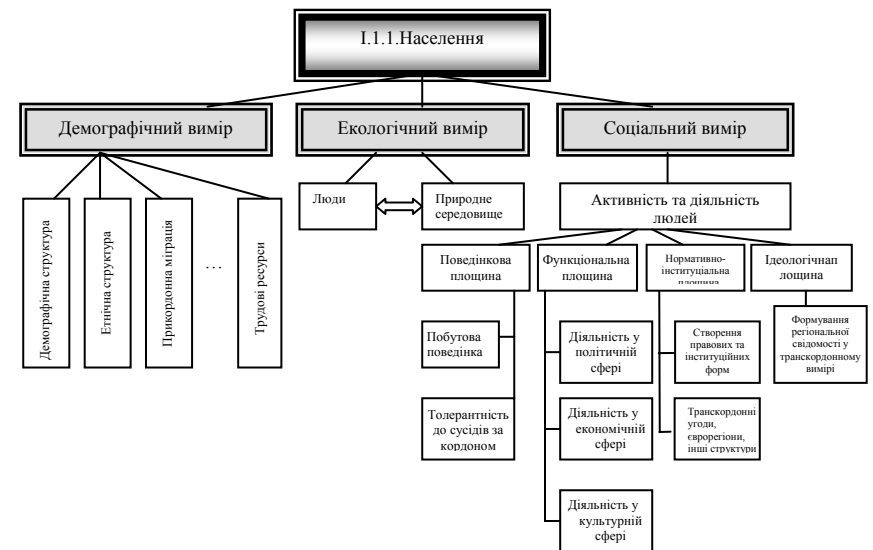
І.1.1.Населення

Демографічний вимір

Екологічний вимір

Соціальний вимір

Демографічна структура

Етнічна структура

Прикордонна міграція

…

Трудові ресурси

Люди

Природне середовище

Активність та діяльність людей

Поведінкова площина

Функціональна площина

Нормативно-інституціальна площина

Ідеологічнап лощина

Побутова поведінка

Толерантність до сусідів за кордоном

Діяльність у політичній сфері

Діяльність у економічній сфері

Діяльність у культурній сфері

Створення правових та інституційних форм

Транскордонні угоди, єврорегіони, інші структури

Формування регіональної свідомості у транскордонному вимірі